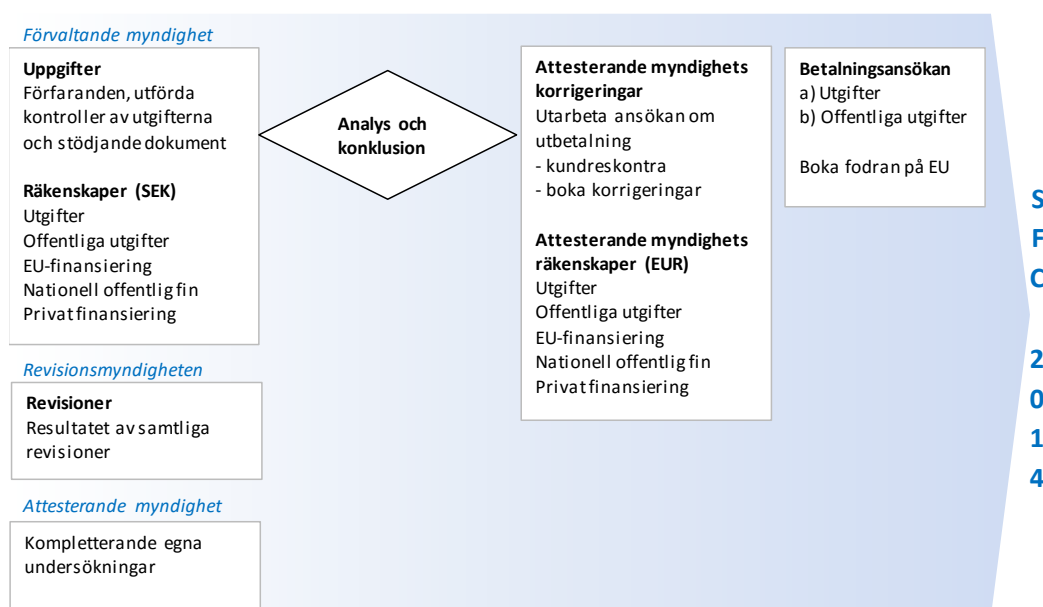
Förvaltande myndighet

Uppgifter
Förfaranden, utförda kontroller av utgifterna och stödjande dokument

Räkenskaper (SEK)
Utgifter
Offentliga utgifter
EU-finansiering
Nationell offentlig fin
Privat finansiering

Revisionsmyndigheten

Revisioner
Resultatet av samtliga revisioner

Attesterande myndighet

Kompletterande egna undersökningar

Analys och konklusion

Attesterande myndighets korrigeringar
Utarbeta ansökan om utbetalning
- kundreskontra
- boka korrigeringar

Attesterande myndighets räkenskaper (EUR)
Utgifter
Offentliga utgifter
EU-finansiering
Nationell offentlig fin
Privat finansiering

Betalningsansökan
a) Utgifter
b) Offentliga utgifter

Boka fodran på EU

S
F
C

2
0
1
4